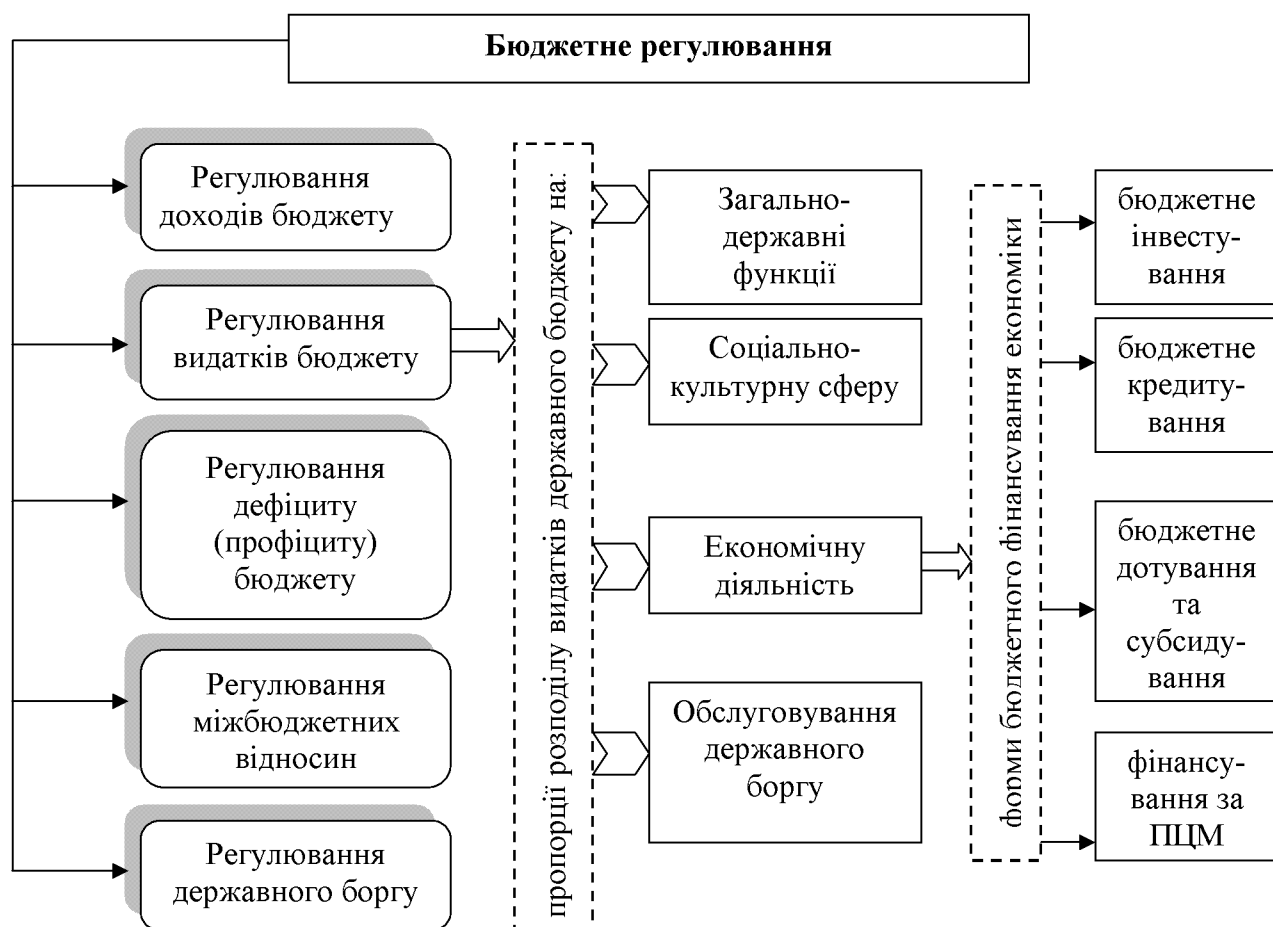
Бюджетне регулювання

Регулювання доходів бюджету

Регулювання видатків бюджету

Регулювання дефіциту (профіциту) бюджету

Регулювання міжбюджетних відносин

Регулювання державного боргу

пропорції розподілу видатків державного бюджету на:

Загальнодержавні функції

Соціально-культурну сферу

Економічну діяльність

Обслуговування державного боргу

форми бюджетного фінансування економіки

бюджетне інвестування

бюджетне кредитування

бюджетне дотування та субсидування

фінансування за ПЦМ